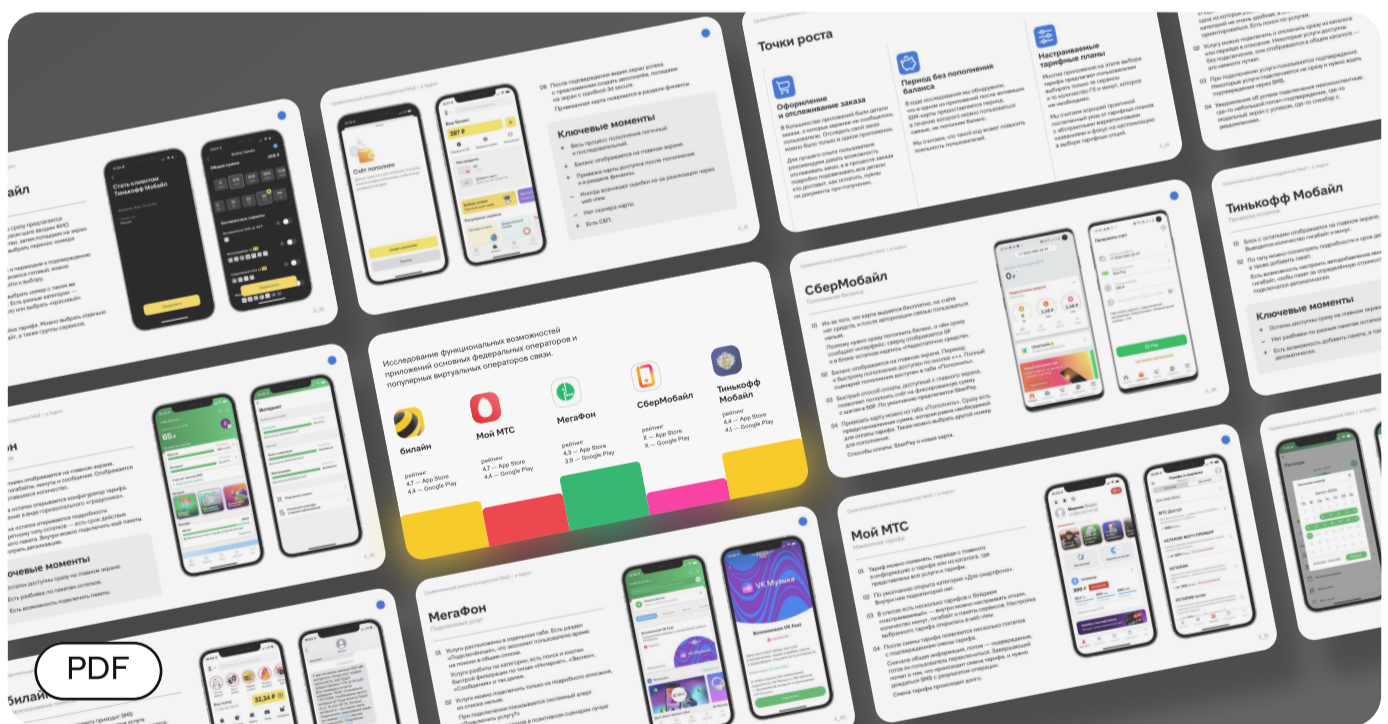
Исследование функциональных возможностей приложений основных федеральных операторов и популярных виртуальных операторов связи.

билайн
рейтинг
4,7 — App Store
4,4 — Google Play

Мой МТС
рейтинг
4,7 — App Store
4,4 — Google Play

МегаФон
рейтинг
4,3 — App Store
3,9 — Google Play

СберМобайл
рейтинг
X — App Store
X — Google Play

Тинькофф Мобайл
рейтинг
4,4 — App Store
4,1 — Google Play

Точки роста

Оформление и отслеживание заказа

Период без пополнения баланса

Настраиваемые тарифные планы

Ключевые моменты

СберМобайл

Тинькофф Мобайл

Ключевые моменты

Мой МТС

Мегафон

VK Музыка

Ключевые моменты

Стать клиентом Тинькофф Мобайл

PDF